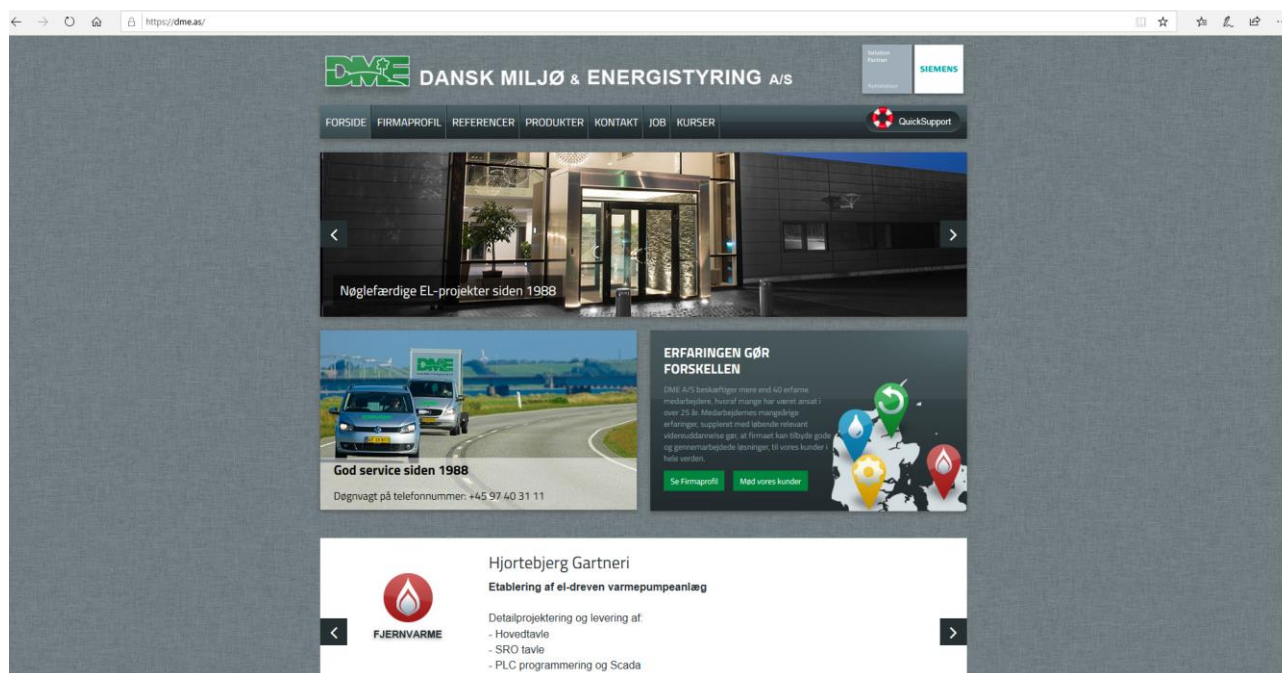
https://dme.as/

DME DANSK MILJØ & ENERGISTYRING A/S

Solution Partner Automation SIEMENS

FORSIDE FIRMAPROFIL REFERENCER PRODUKTER KONTAKT JOB KURSER

QuickSupport

Nøglefærdige EL-projekter siden 1988

DME

God service siden 1988

Døgnvagt på telefonnummer: +45 97 40 31 11

ERFARINGEN GØR FORSKELLEN

DME A/S beskæftiger mere end 40 erfarne medarbejdere, hvoraf mange har været ansat i over 25 år. Medarbejdernes mangeårige erfaringer, suppleret med løbende relevant videreuddannelse gør, at firmaet kan tilbyde gode og gennemarbejdede løsninger, til vores kunder i hele verden.

Se Firmaprofil

Mød vores kunder

FJERNVARME

Hjortebjerg Gartneri

Etablering af el-dreven varmepumpeanlæg

Detailprojektering og levering af:
- Hovedtavle
- SRO tavle
- PLC programmering og Scada